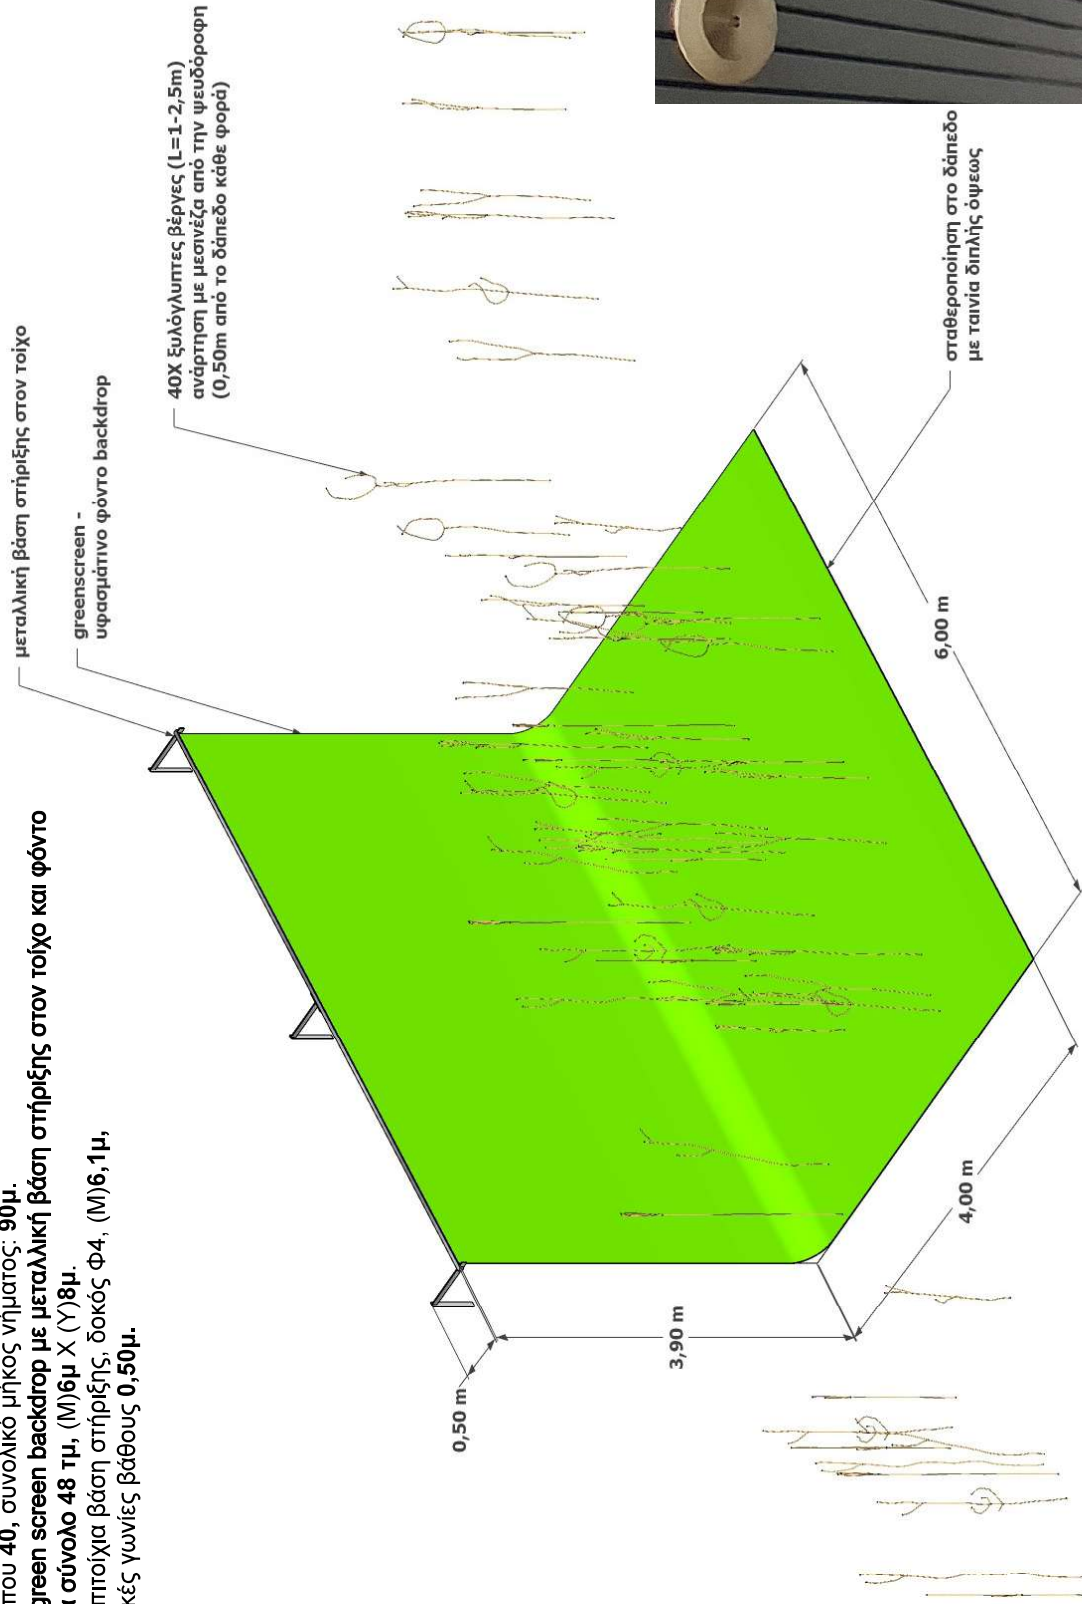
που 40, συνολικό μήκος νήματος: 90μ.
green screen backdrop με μεταλλική βάση στήριξης στον τοίχο και φόντο
ι σύνολο 48 τμ, (Μ)6μ Χ (Υ)8μ.
πτοίχια βάση στήριξης, δοκός Φ4, (Μ)6,1μ,
κές γωνίες βάθους 0,50μ.

μεταλλική βάση στήριξης στον τοίχο

greenscreen -
υφασμάτινο φόντο backdrop

40Χ ξυλόγλυπτες βέργες (L=1-2,5m)
ανάρτηση με μεσινέζα από την ψευδόροφη
(0,50m από το δάπεδο κάθε φορά)

σταθεροποίηση στο δάπεδο
με ταινία διπλής όψεως

6,00 m

4,00 m

3,90 m

0,50 m